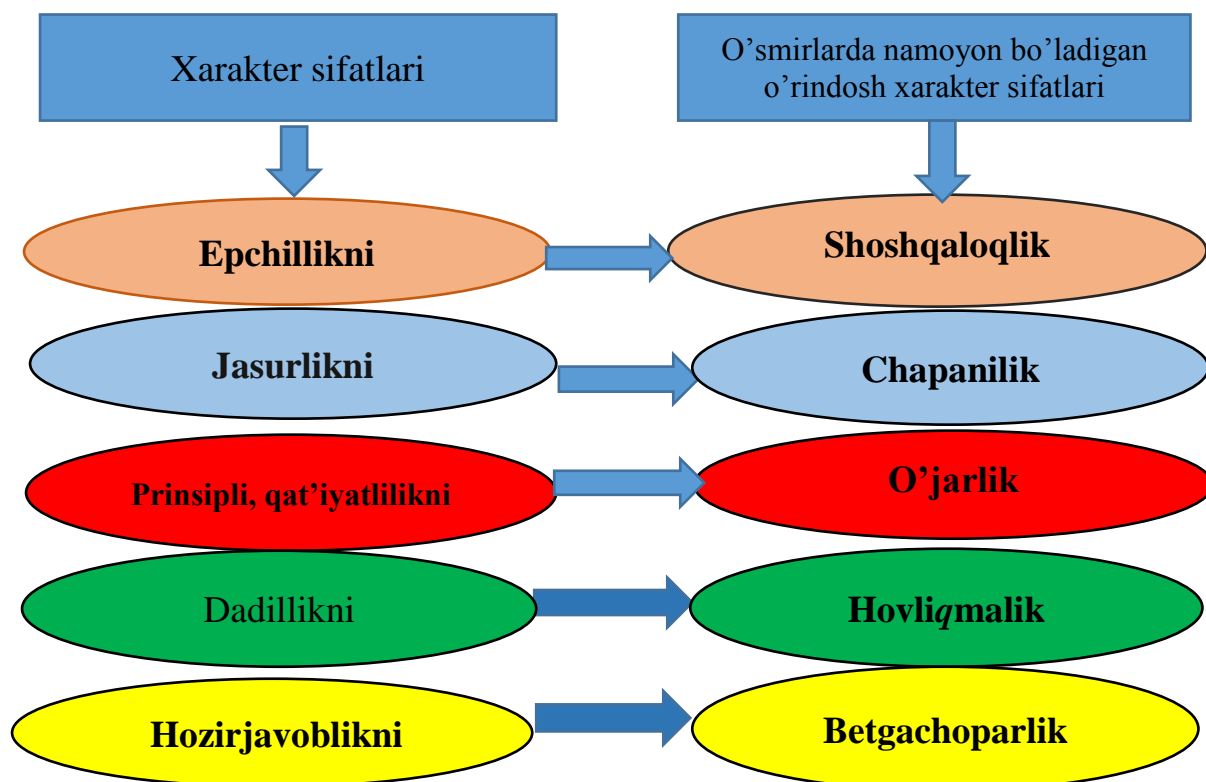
Xarakter sifatlari

O’smirlarda namoyon bo’ladigan o’rindosh xarakter sifatlari

Epchillikni

Shoshqaloqlik

Jasurlikni

Chapanilik

Prinsipli, qat’iyatlilikni

O’jarlik

Dadillikni

Hovliqmalik

Hozirjavoblikni

Betgachoparlik